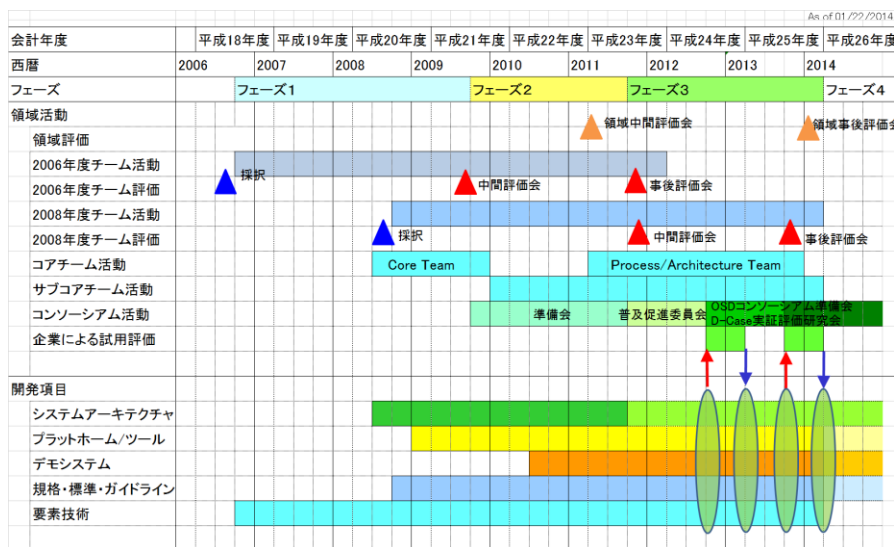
As of 01/22/2014

| 会計年度 | 平成18年度 | 平成19年度 | 平成20年度 | 平成21年度 | 平成22年度 | 平成23年度 | 平成24年度 | 平成25年度 | 平成26年度 |
|---|---|---|---|---|---|---|---|---|---|
| 西暦 | 2006 | 2007 | 2008 | 2009 | 2010 | 2011 | 2012 | 2013 | 2014 |
| フェーズ | フェーズ1 | | | フェーズ2 | | フェーズ3 | | | フェーズ4 |

領域活動
領域評価
領域中間評価会
領域事後評価会
2006年度チーム活動
2006年度チーム評価
採択
中間評価会
事後評価会
2008年度チーム活動
2008年度チーム評価
採択
中間評価会
事後評価会
コアチーム活動
Core Team
Process/Architecture Team
サブコアチーム活動
コンソーシアム活動
準備会
普及促進委員会
OSDコンソーシアム準備会
D-Case実証評価研究会
企業による試用評価

開発項目
システムアーキテクチャ
プラットホーム/ツール
デモシステム
規格・標準・ガイドライン
要素技術